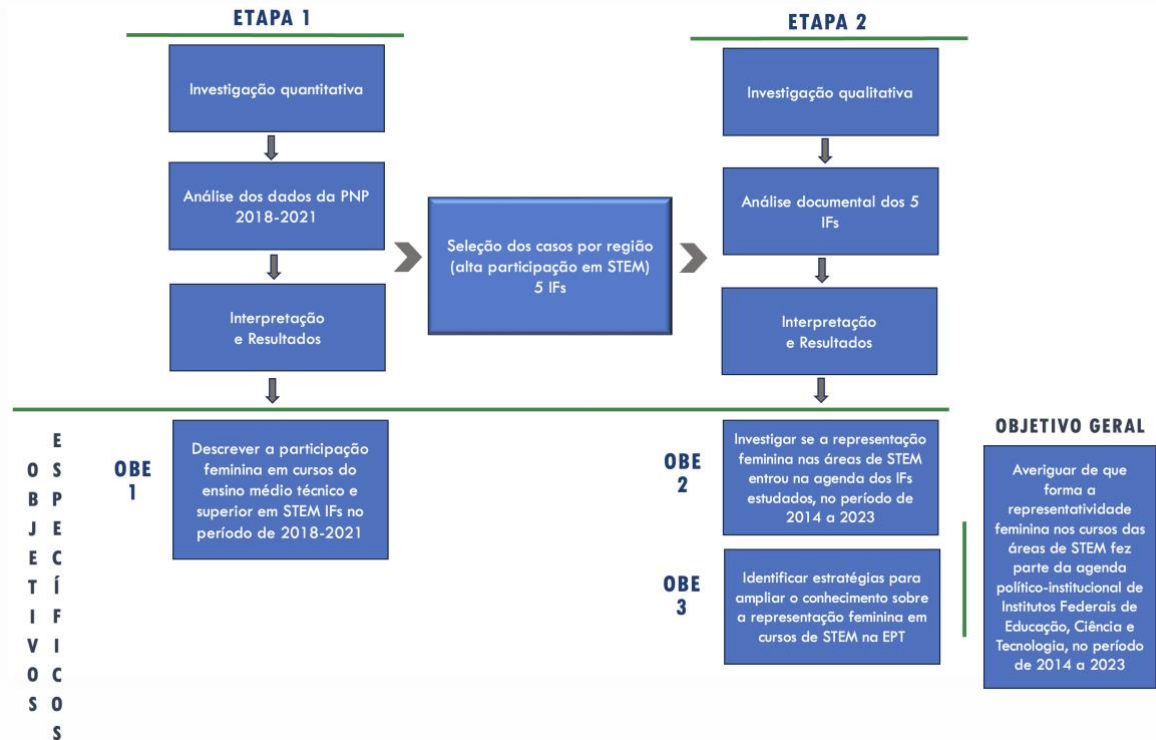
ETAPA 1

Investigação quantitativa

Análise dos dados da PNP 2018-2021

Interpretação e Resultados

Seleção dos casos por região (alta participação em STEM) 5 IFs

ETAPA 2

Investigação qualitativa

Análise documental dos 5 IFs

Interpretação e Resultados

OBJETIVOS ESPECÍFICOS

OBE 1

Descrever a participação feminina em cursos do ensino médio técnico e superior em STEM IFs no período de 2018-2021

OBE 2

Investigar se a representação feminina nas áreas de STEM entrou na agenda dos IFs estudados, no período de 2014 a 2023

OBE 3

Identificar estratégias para ampliar o conhecimento sobre a representação feminina em cursos de STEM na EPT

OBJETIVO GERAL

Averiguar de que forma a representatividade feminina nos cursos das áreas de STEM fez parte da agenda político-institucional de Institutos Federais de Educação, Ciência e Tecnologia, no período de 2014 a 2023